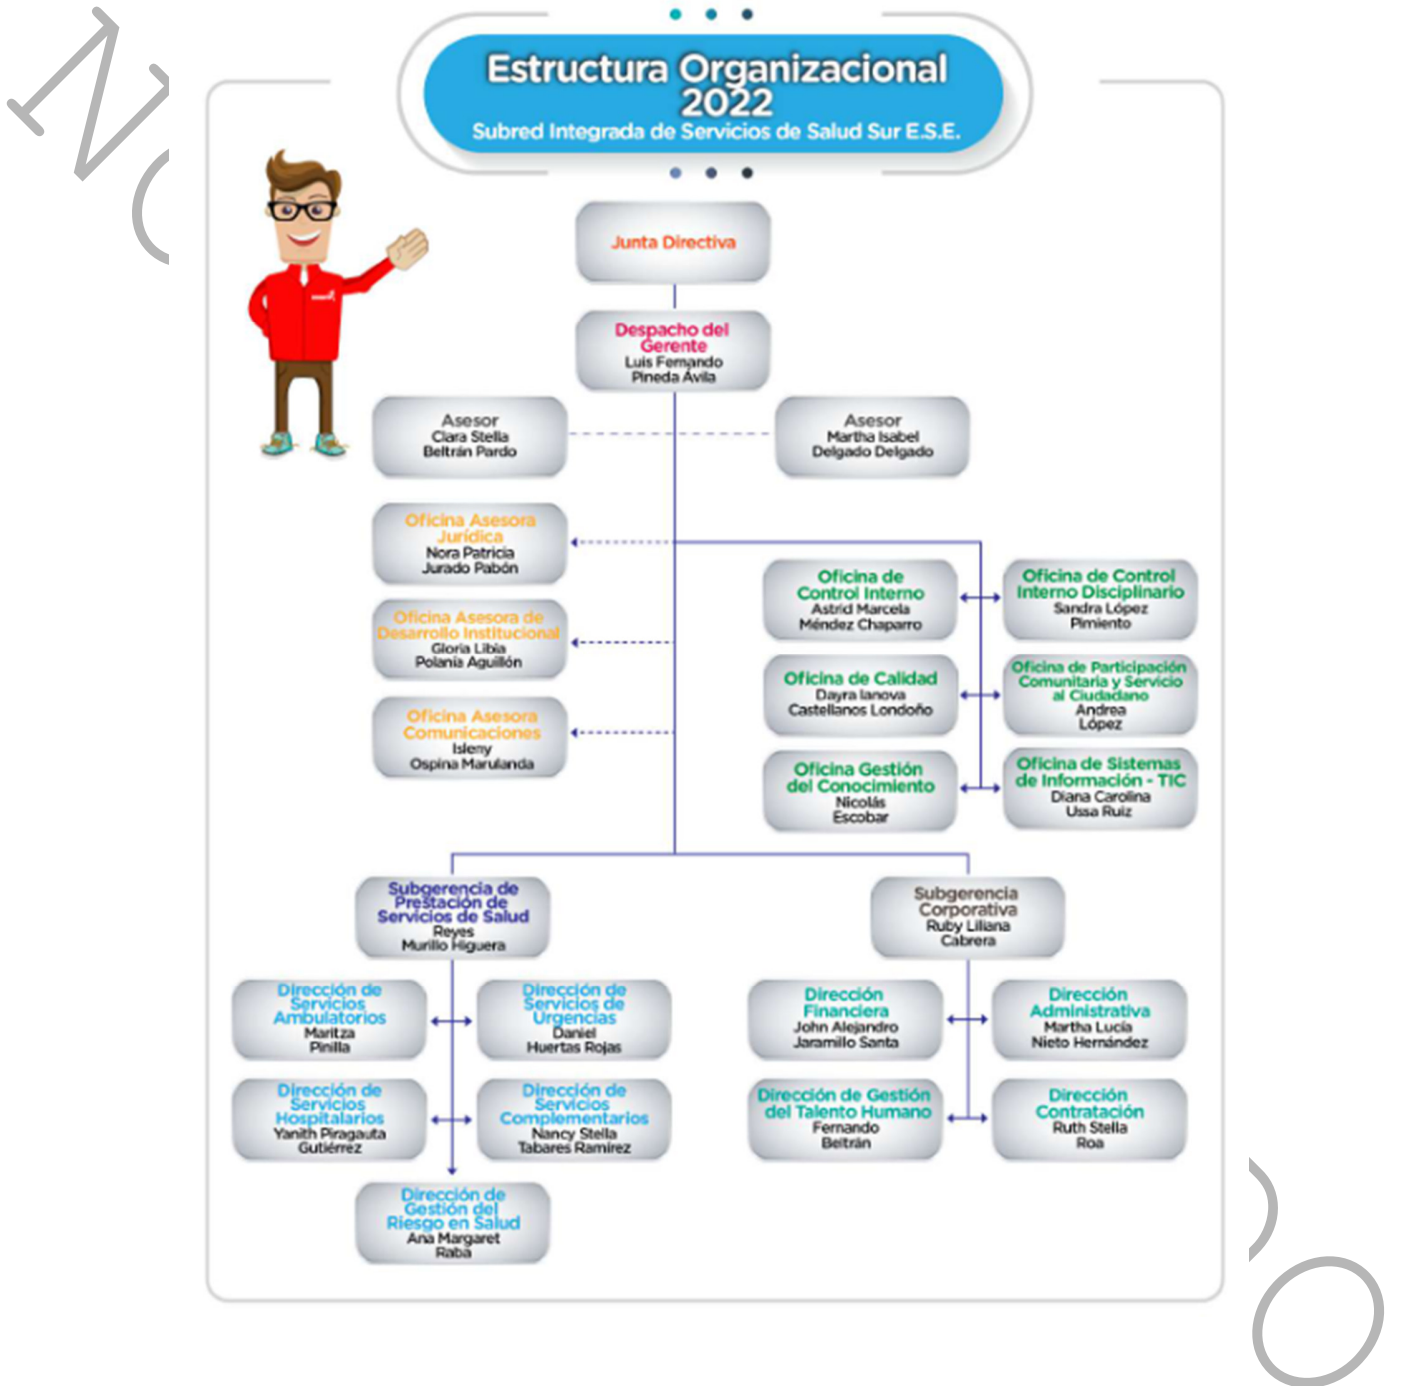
Estructura Organizacional 2022
Subred Integrada de Servicios de Salud Sur E.S.E.

Junta Directiva

Despacho del Gerente
Luis Fernando Pineda Ávila

Asesor
Clara Stella Beltrán Pardo

Asesor
Martha Isabel Delgado Delgado

Oficina Asesora Jurídica
Nora Patricia Jurado Pabón

Oficina Asesora de Desarrollo Institucional
Gloria Libia Polanía Aguillón

Oficina Asesora Comunicaciones
Isleny Ospina Marulanda

Oficina de Control Interno
Astrid Marcela Méndez Chaparro

Oficina de Control Interno Disciplinario
Sandra López Pimiento

Oficina de Calidad
Dayra Ianova Castellanos Londoño

Oficina de Participación Comunitaria y Servicio al Ciudadano
Andrea López

Oficina Gestión del Conocimiento
Nicolás Escobar

Oficina de Sistemas de Información - TIC
Diana Carolina Ussa Ruiz

Subgerencia de Prestación de Servicios de Salud
Reyes Murillo Higuera

Subgerencia Corporativa
Ruby Liliana Cabrera

Dirección de Servicios Ambulatorios
Maritza Pinilla

Dirección de Servicios de Urgencias
Daniel Huertas Rojas

Dirección de Servicios Hospitalarios
Yanith Piragauta Gutiérrez

Dirección de Servicios Complementarios
Nancy Stella Tabares Ramírez

Dirección de Gestión del Riesgo en Salud
Ana Margaret Raba

Dirección Financiera
John Alejandro Jaramillo Santa

Dirección Administrativa
Martha Lucía Nieto Hernández

Dirección de Gestión del Talento Humano
Fernando Beltrán

Dirección Contratación
Ruth Stella Roa